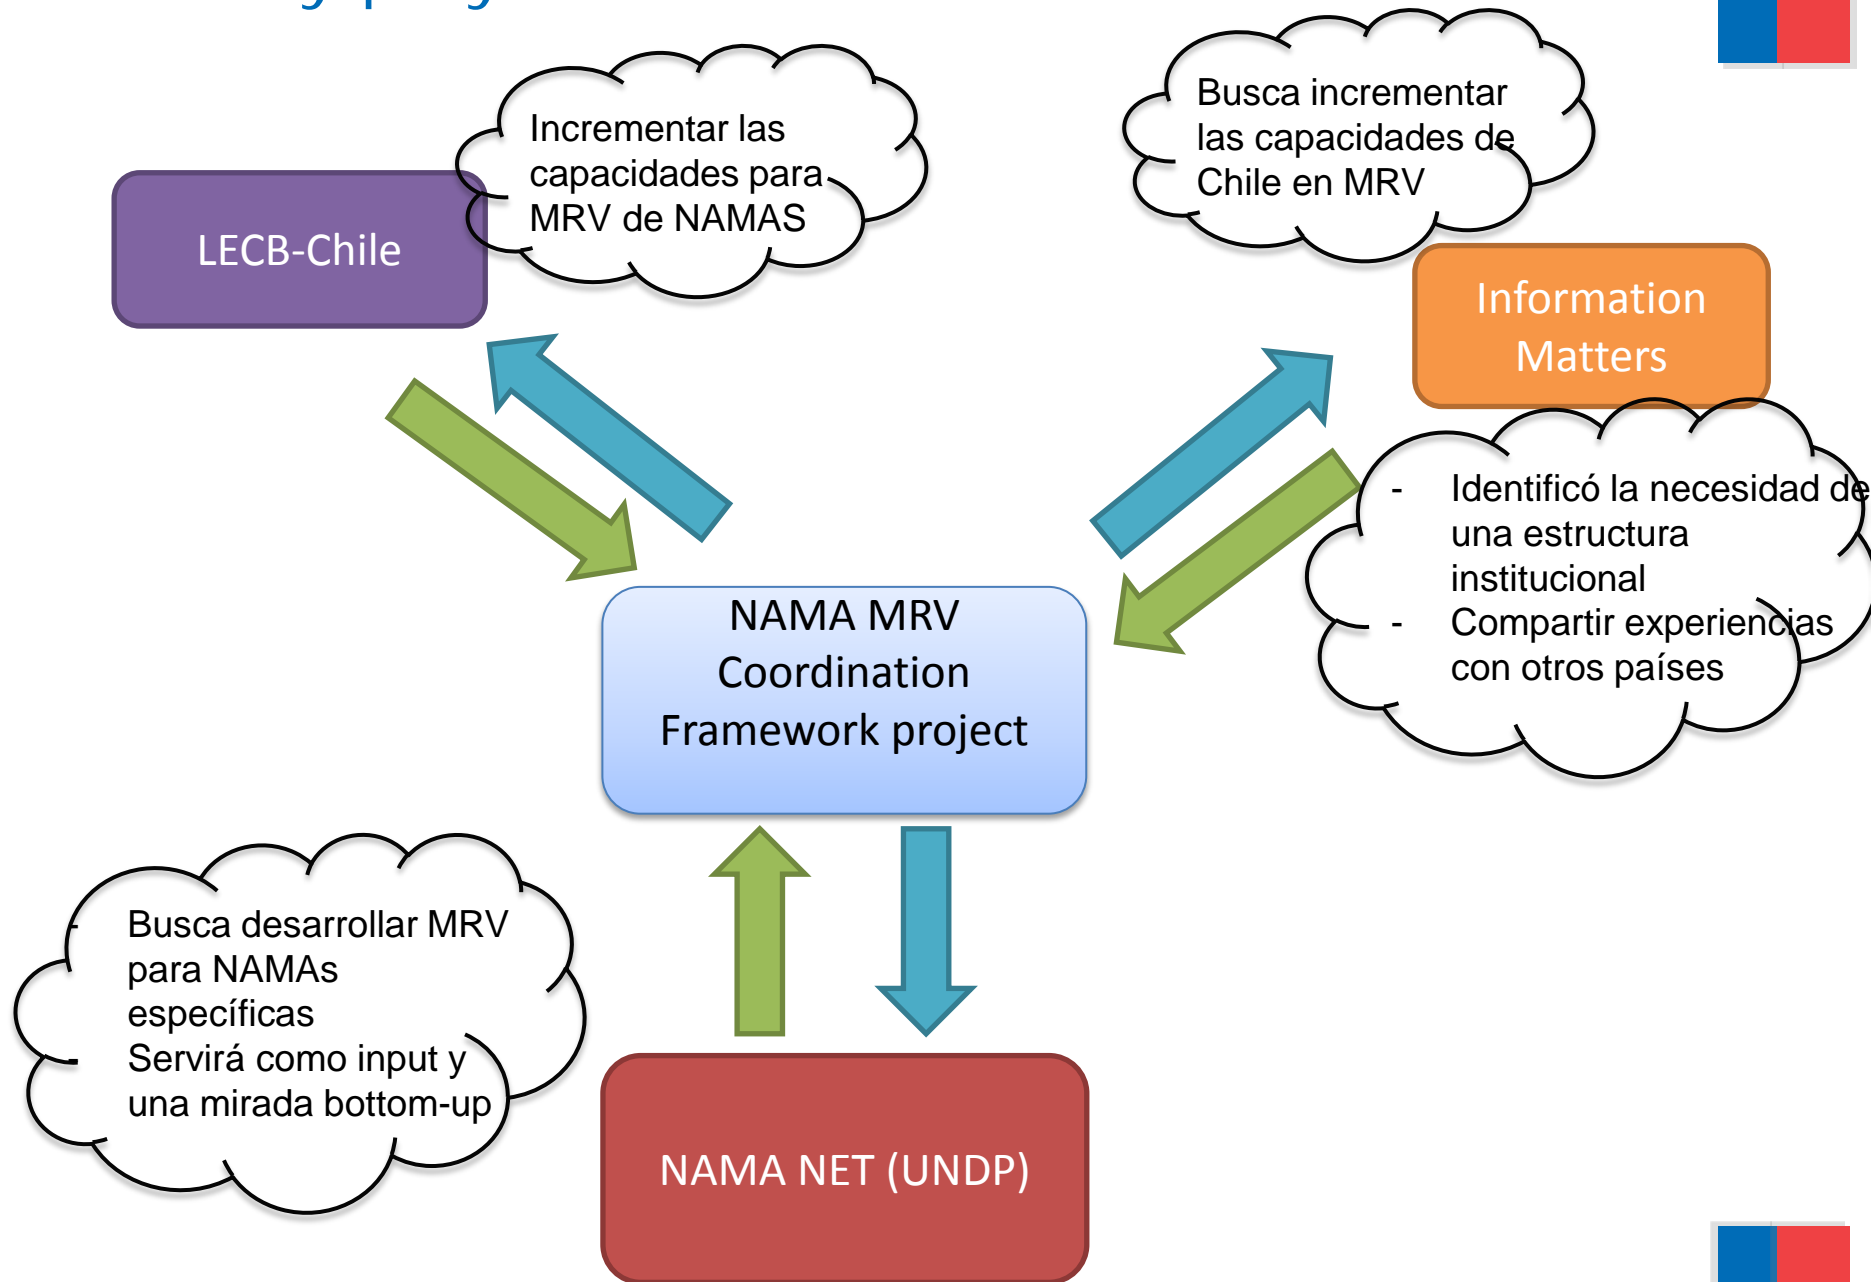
Incrementar las capacidades para MRV de NAMAS

LECB-Chile

Busca incrementar las capacidades de Chile en MRV

Information Matters

- Identificó la necesidad de una estructura institucional
- Compartir experiencias con otros países

NAMA MRV Coordination Framework project

Busca desarrollar MRV para NAMAs específicas
Servirá como input y una mirada bottom-up

NAMA NET (UNDP)